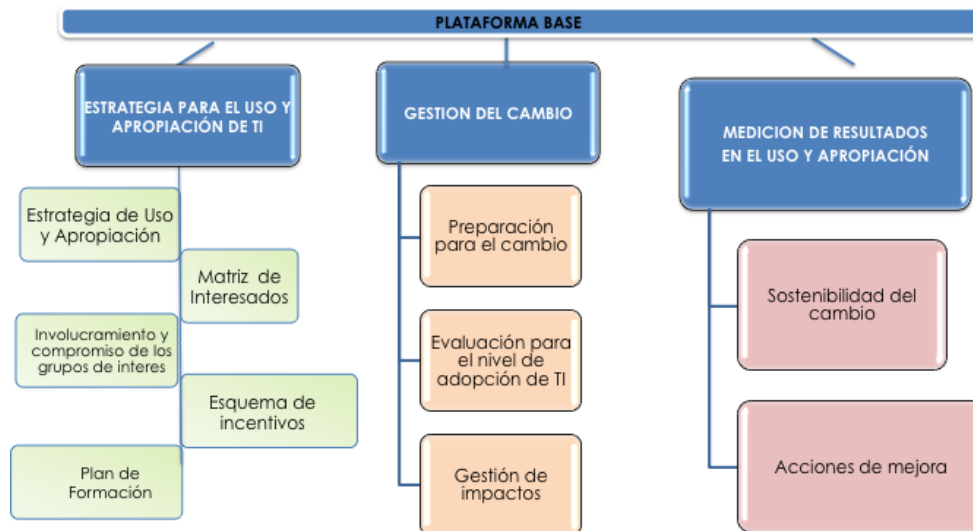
PLATAFORMA BASE

ESTRATEGIA PARA EL USO Y APROPIACIÓN DE TI

Estrategia de Uso y Apropiación

Matriz de Interesados

Involucramiento y compromiso de los grupos de interes

Esquema de incentivos

Plan de Formación

GESTION DEL CAMBIO

Preparación para el cambio

Evaluación para el nivel de adopción de TI

Gestión de impactos

MEDICION DE RESULTADOS EN EL USO Y APROPIACIÓN

Sostenibilidad del cambio

Acciones de mejora